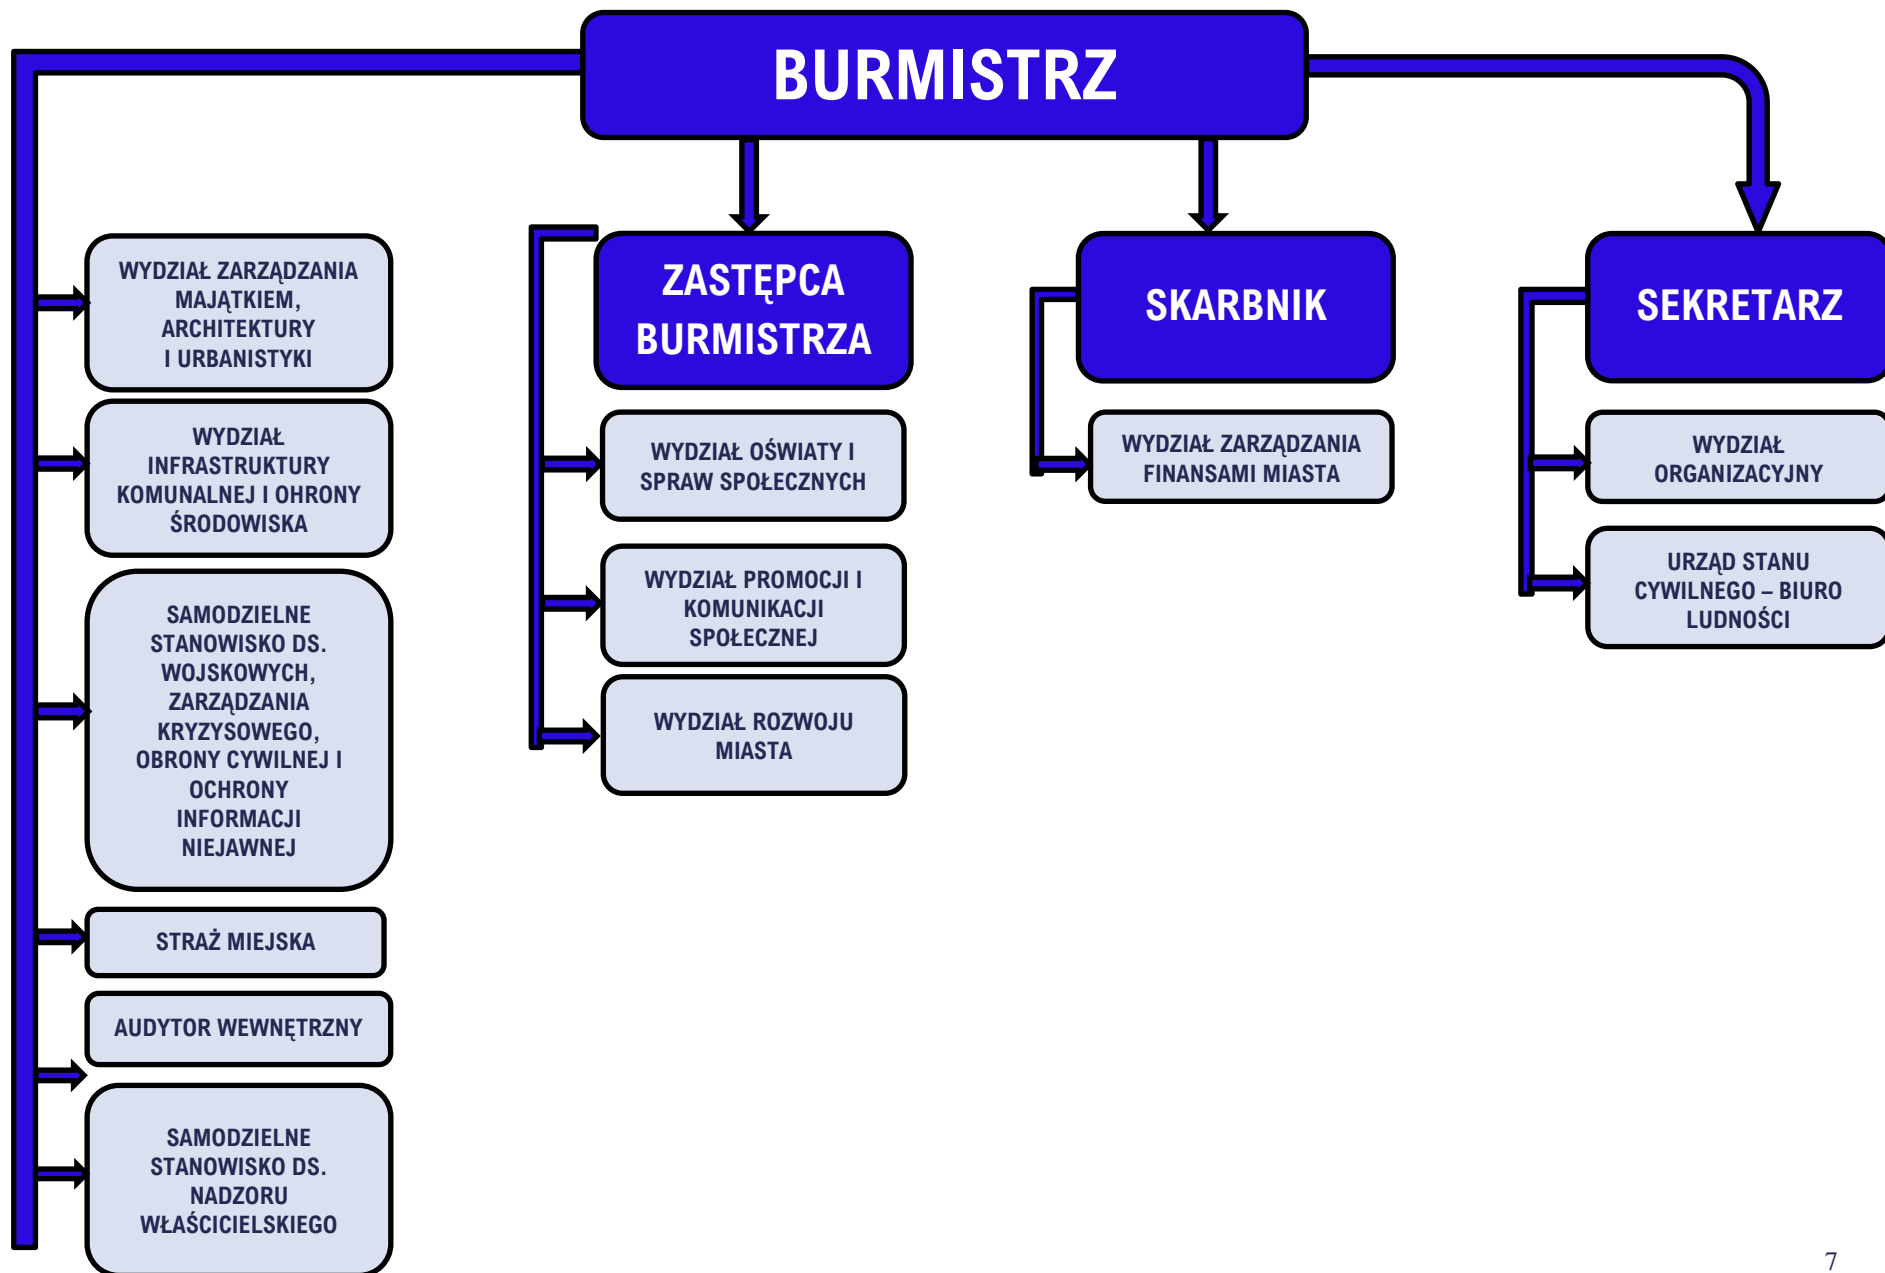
BURMISTRZ

WYDZIAŁ ZARZĄDZANIA MAJĄTKIEM, ARCHITEKTURY I URBANISTYKI

WYDZIAŁ INFRASTRUKTURY KOMUNALNEJ I OHRONY ŚRODOWISKA

SAMODZIELNE STANOWISKO DS. WOJSKOWYCH, ZARZĄDZANIA KRYZYSOWEGO, OBRONY CYWILNEJ I OCHRONY INFORMACJI NIEJAWNEJ

STRAŻ MIEJSKA

AUDYTOR WEWNĘTRZNY

SAMODZIELNE STANOWISKO DS. NADZORU WŁAŚCICIELSKIEGO

ZASTĘPCA BURMISTRZA

WYDZIAŁ OŚWIATY I SPRAW SPOŁECZNYCH

WYDZIAŁ PROMOCJI I KOMUNIKACJI SPOŁECZNEJ

WYDZIAŁ ROZWOJU MIASTA

SKARBNIK

WYDZIAŁ ZARZĄDZANIA FINANSAMI MIASTA

SEKRETARZ

WYDZIAŁ ORGANIZACYJNY

URZĄD STANU CYWILNEGO – BIURO LUDNOŚCI

7